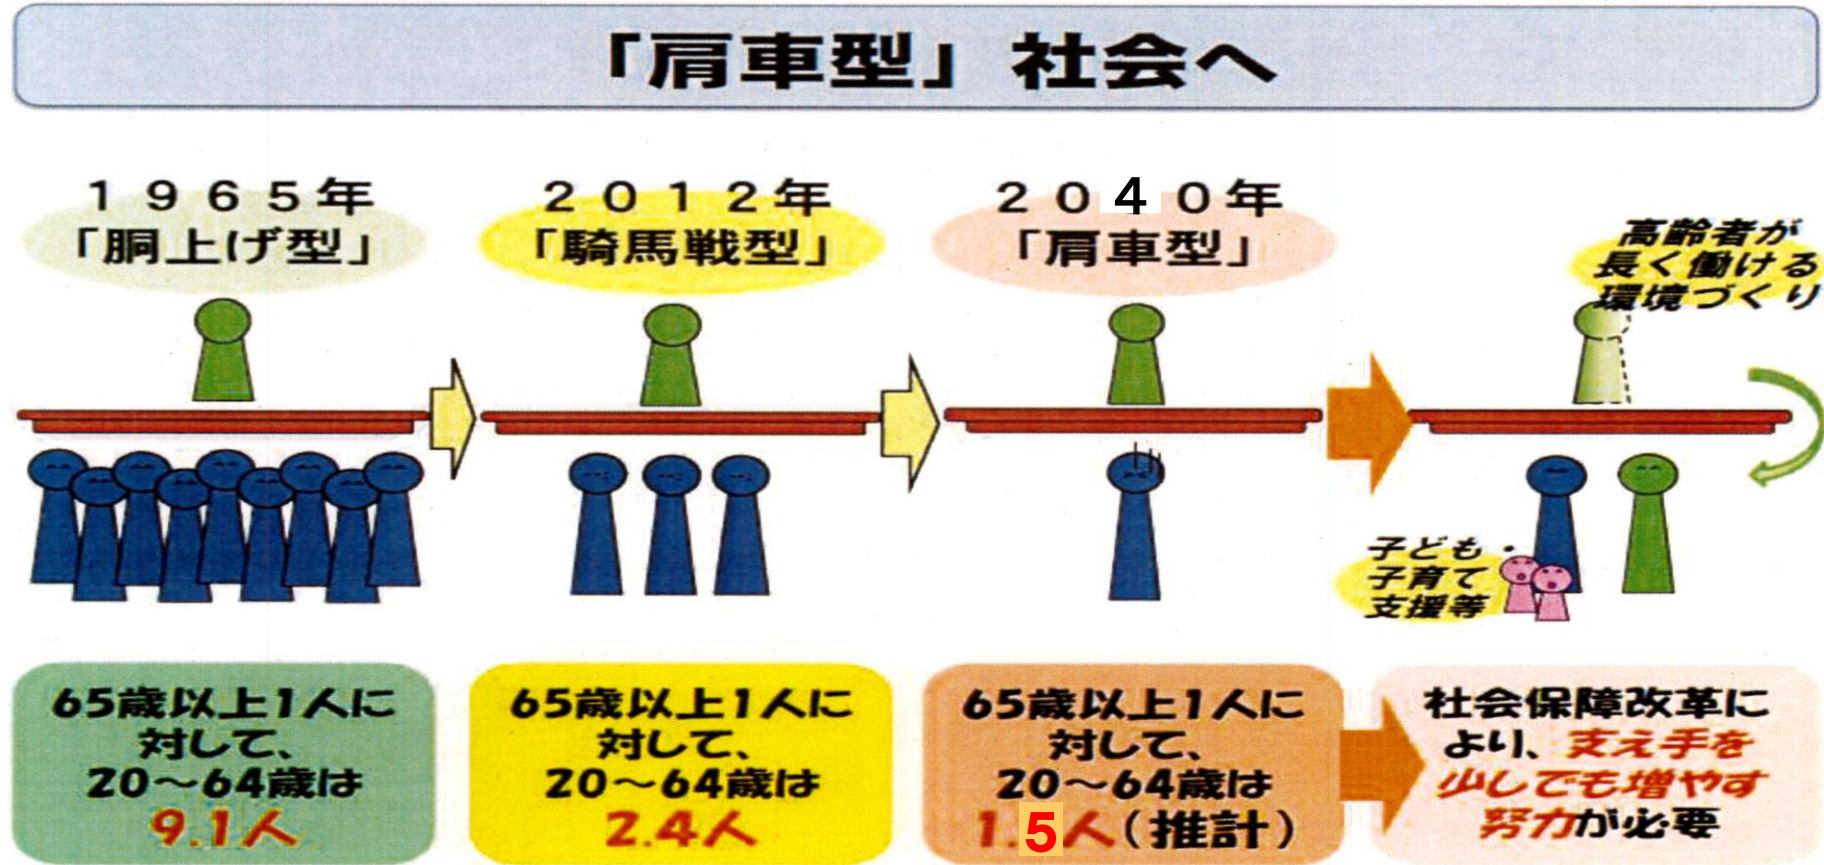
「肩車型」社会へ

１９６５年
「胴上げ型」

２０１２年
「騎馬戦型」

２０４０年
「肩車型」

高齢者が長く働ける環境づくり

子ども・子育て支援等

65歳以上1人に対して、20～64歳は9.1人

65歳以上1人に対して、20～64歳は2.4人

65歳以上1人に対して、20～64歳は1.5人（推計）

社会保障改革により、支え手を少しでも増やす努力が必要